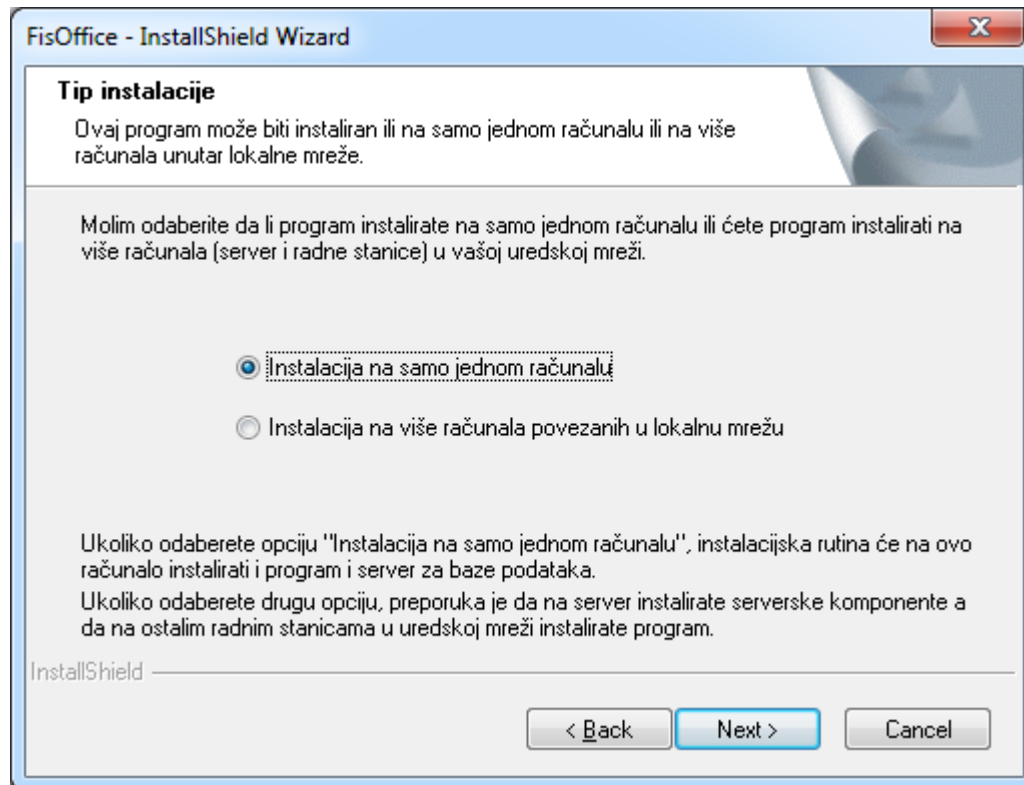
FisOffice - InstallShield Wizard

Tip instalacije

Ovaj program može biti instaliran ili na samo jednom računalu ili na više računala unutar lokalne mreže.

Molim odaberite da li program instalirate na samo jednom računalu ili ćete program instalirati na više računala (server i radne stanice) u vašoj uredskoj mreži.

Instalacija na samo jednom računalu

Instalacija na više računala povezanih u lokalnu mrežu

Ukoliko odaberete opciju "Instalacija na samo jednom računalu", instalacijska rutina će na ovo računalo instalirati i program i server za baze podataka.
Ukoliko odaberete drugu opciju, preporuka je da na server instalirate serverske komponente a da na ostalim radnim stanicama u uredskoj mreži instalirate program.

InstallShield

< Back

Next >

Cancel